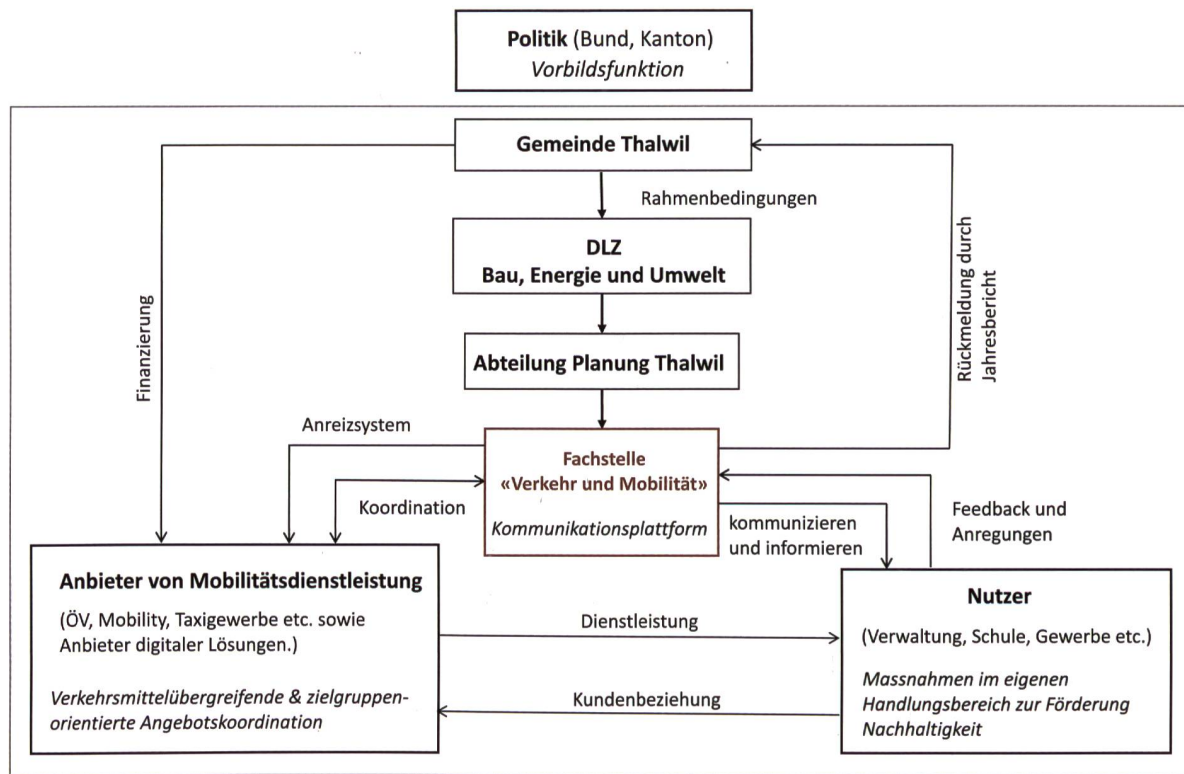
**Politik** (Bund, Kanton)
*Vorbildsfunktion*

**Gemeinde Thalwil**

Rahmenbedingungen

**DLZ**
**Bau, Energie und Umwelt**

**Abteilung Planung Thalwil**

Finanzierung

Rückmeldung durch Jahresbericht

Anreizsystem

**Fachstelle**
**«Verkehr und Mobilität»**
*Kommunikationsplattform*

Koordination

kommunizieren und informieren

Feedback und Anregungen

**Anbieter von Mobilitätsdienstleistung**
(ÖV, Mobility, Taxigewerbe etc. sowie Anbieter digitaler Lösungen.)
*Verkehrsmittelübergreifende & zielgruppen-orientierte Angebotskoordination*

Dienstleistung

Kundenbeziehung

**Nutzer**
(Verwaltung, Schule, Gewerbe etc.)
*Massnahmen im eigenen Handlungsbereich zur Förderung Nachhaltigkeit*